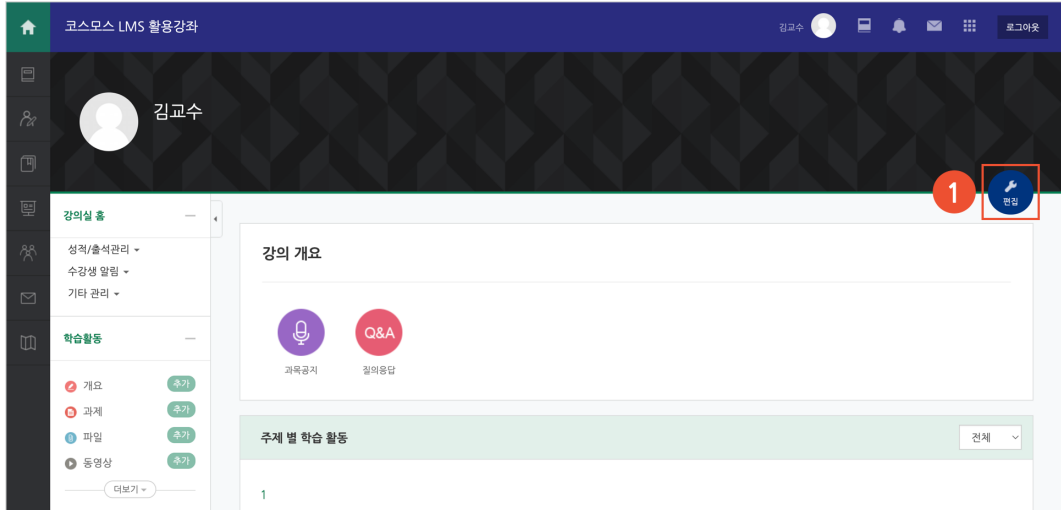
코스모스 LMS 활용강좌

김교수

로그아웃

김교수

1

편집

강의실 홈

성적/출석관리

수강생 알림

기타 관리

학습활동

개요 추가

과제 추가

파일 추가

동영상 추가

더보기

강의 개요

과목공지

Q&A

질의응답

주제 별 학습 활동

전체

1